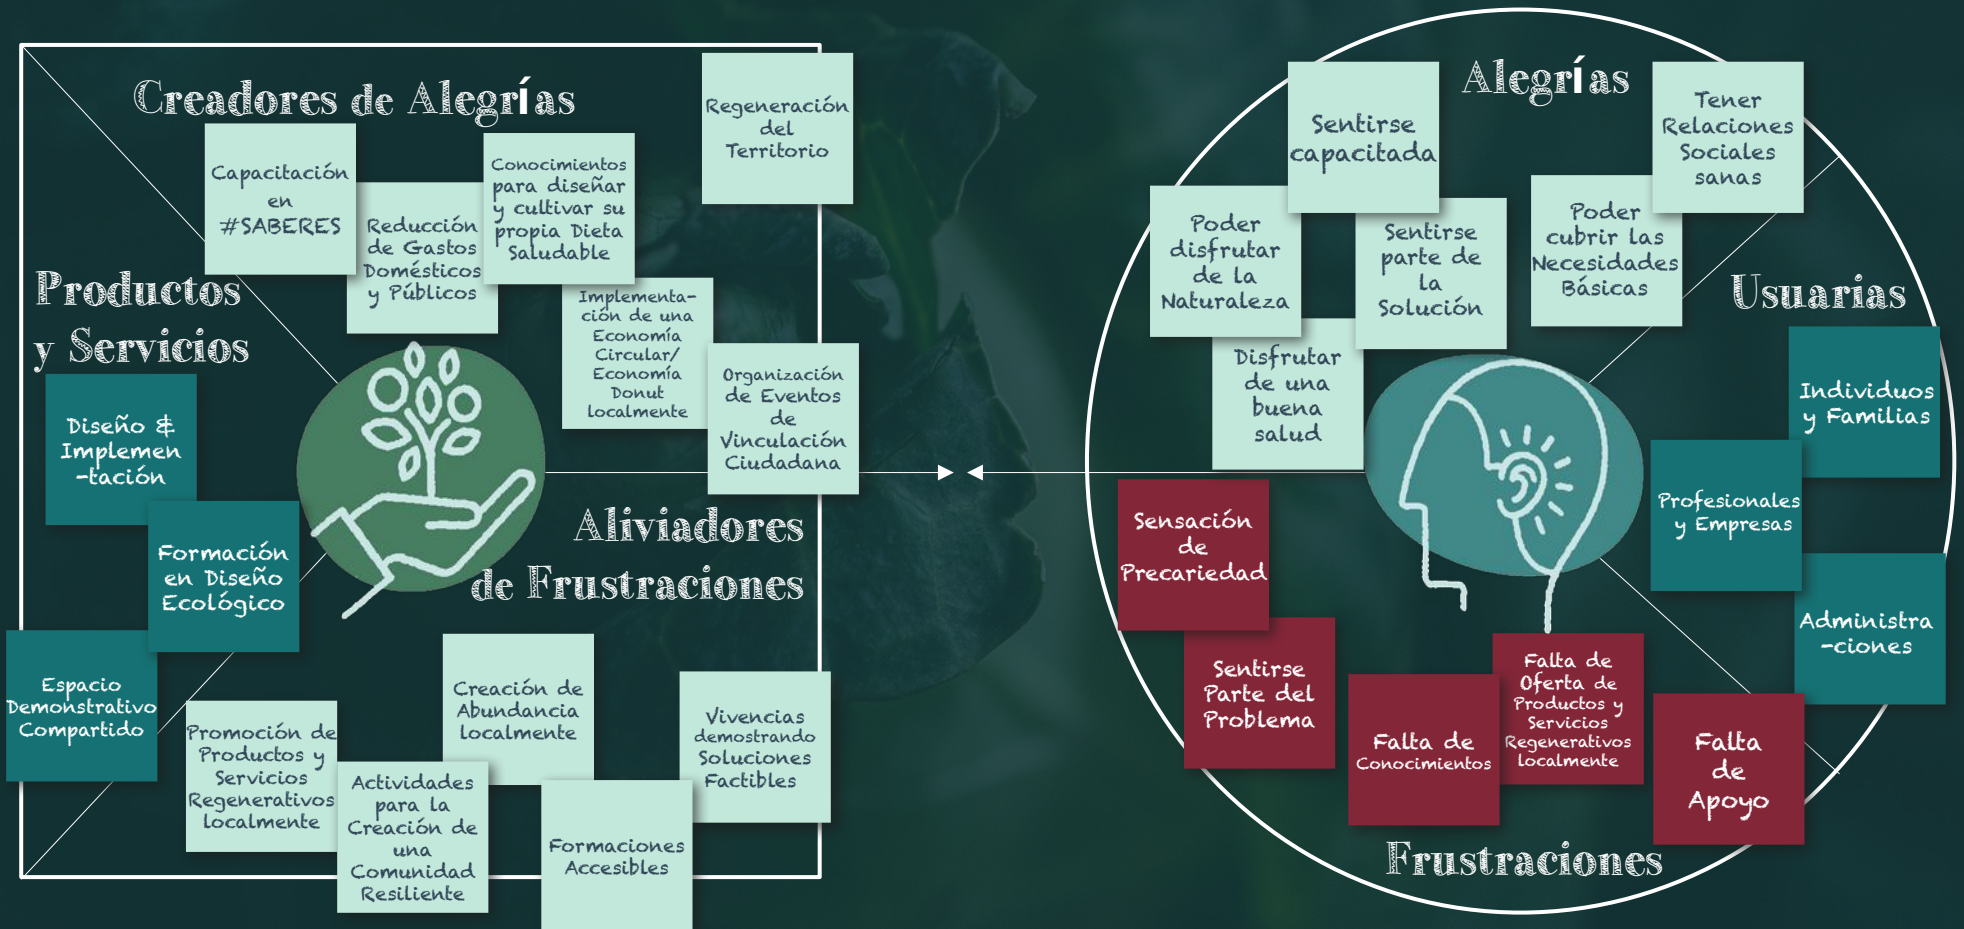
Creadores de Alegrías

Regeneración del Territorio

Capacitación en #SABERES

Reducción de Gastos Domésticos y Públicos

Conocimientos para diseñar y cultivar su propia Dieta Saludable

Productos y Servicios

Implementación de una Economía Circular/ Economía Donut localmente

Organización de Eventos de Vinculación Ciudadana

Diseño & Implemen-tación

Formación en Diseño Ecológico

Aliviadores de Frustraciones

Espacio Demonstrativo Compartido

Promoción de Productos y Servicios Regenerativos localmente

Creación de Abundancia localmente

Actividades para la Creación de una Comunidad Resiliente

Vivencias demostrando Soluciones Factibles

Formaciones Accesibles

Alegrías

Sentirse capacitada

Tener Relaciones Sociales sanas

Poder disfrutar de la Naturaleza

Sentirse parte de la Solución

Poder cubrir las Necesidades Básicas

Usuarias

Disfrutar de una buena salud

Individuos y Familias

Profesionales y Empresas

Sensación de Precariedad

Administra-ciones

Sentirse Parte del Problema

Falta de Oferta de Productos y Servicios Regenerativos localmente

Falta de Conocimientos

Falta de Apoyo

Frustraciones